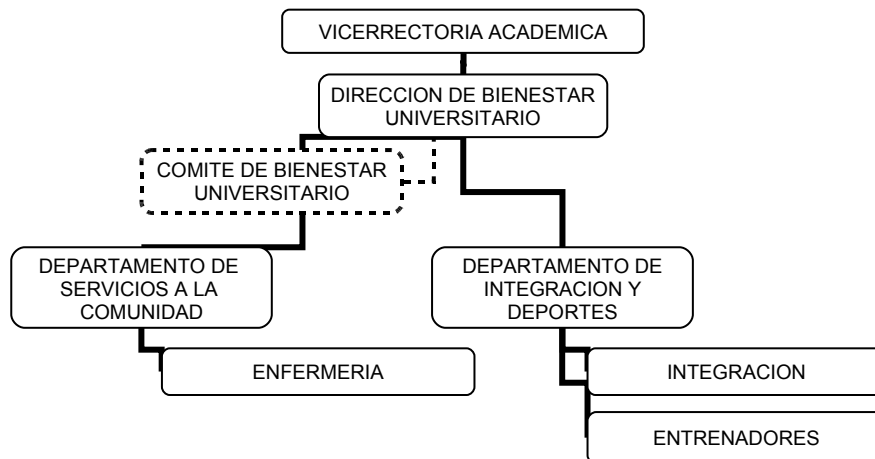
VICERRECTORIA ACADEMICA

DIRECCION DE BIENESTAR UNIVERSITARIO

COMITE DE BIENESTAR UNIVERSITARIO

DEPARTAMENTO DE SERVICIOS A LA COMUNIDAD

ENFERMERIA

DEPARTAMENTO DE INTEGRACION Y DEPORTES

INTEGRACION

ENTRENADORES